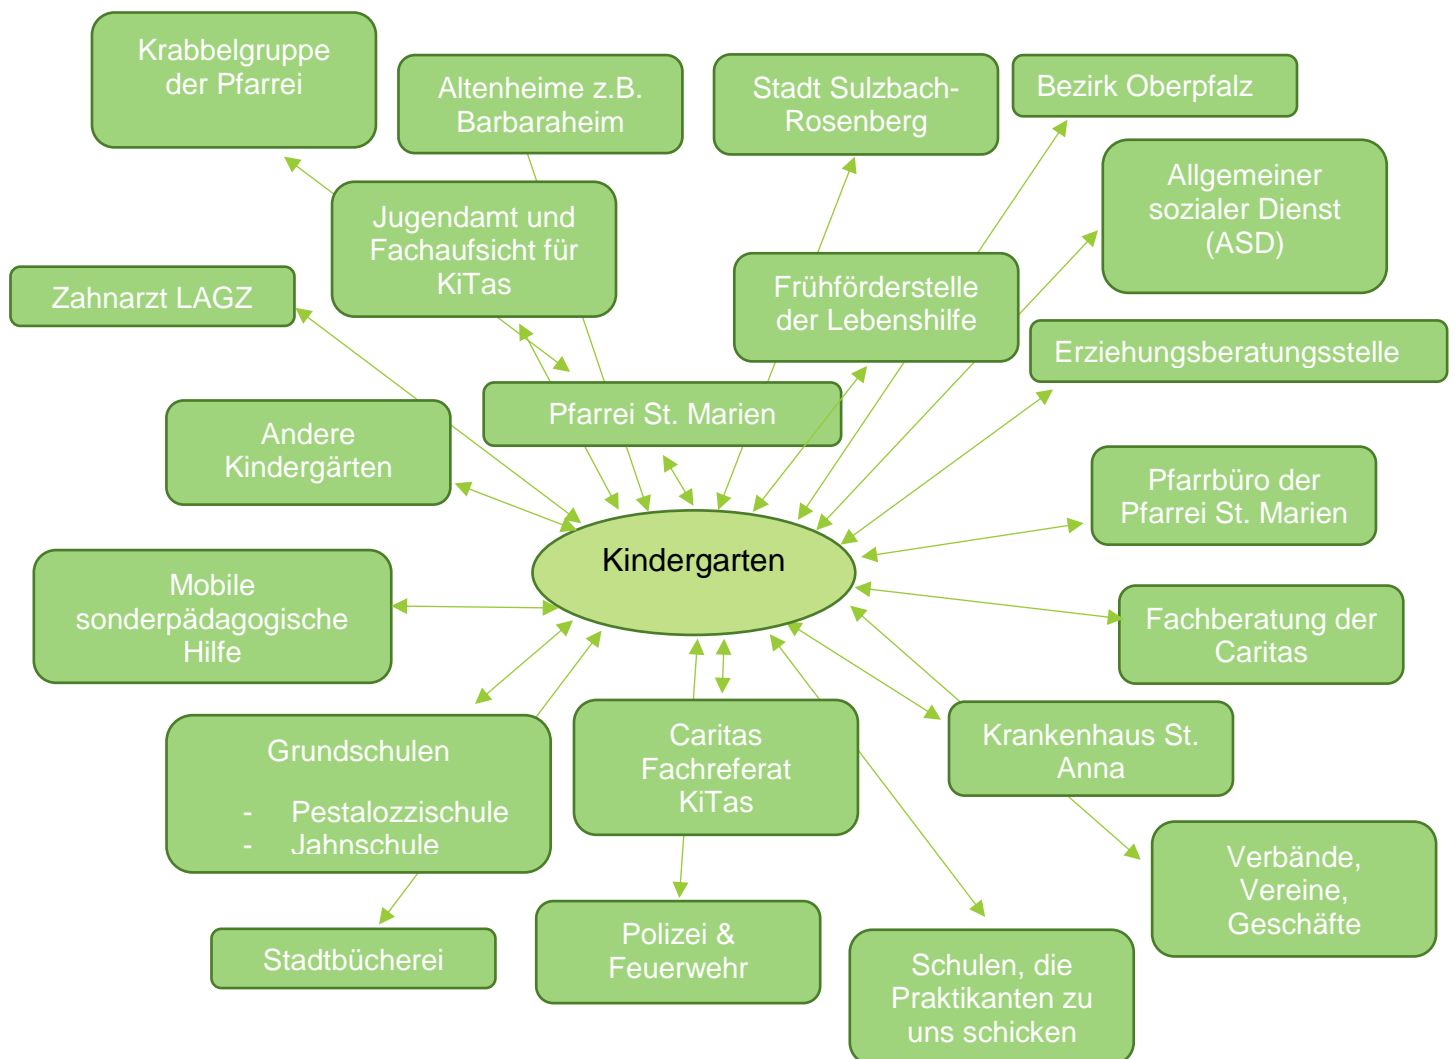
Krabbelgruppe der Pfarrei

Altenheime z.B. Barbaraheim

Stadt Sulzbach-Rosenberg

Bezirk Oberpfalz

Allgemeiner sozialer Dienst (ASD)

Jugendamt und Fachaufsicht für KiTas

Zahnarzt LAGZ

Frühförderstelle der Lebenshilfe

Erziehungsberatungsstelle

Pfarrei St. Marien

Andere Kindergärten

Pfarrbüro der Pfarrei St. Marien

Kindergarten

Mobile sonderpädagogische Hilfe

Fachberatung der Caritas

Grundschulen

- Pestalozzischule
- Jahnschule

Caritas Fachreferat KiTas

Krankenhaus St. Anna

Verbände, Vereine, Geschäfte

Stadtbücherei

Polizei & Feuerwehr

Schulen, die Praktikanten zu uns schicken